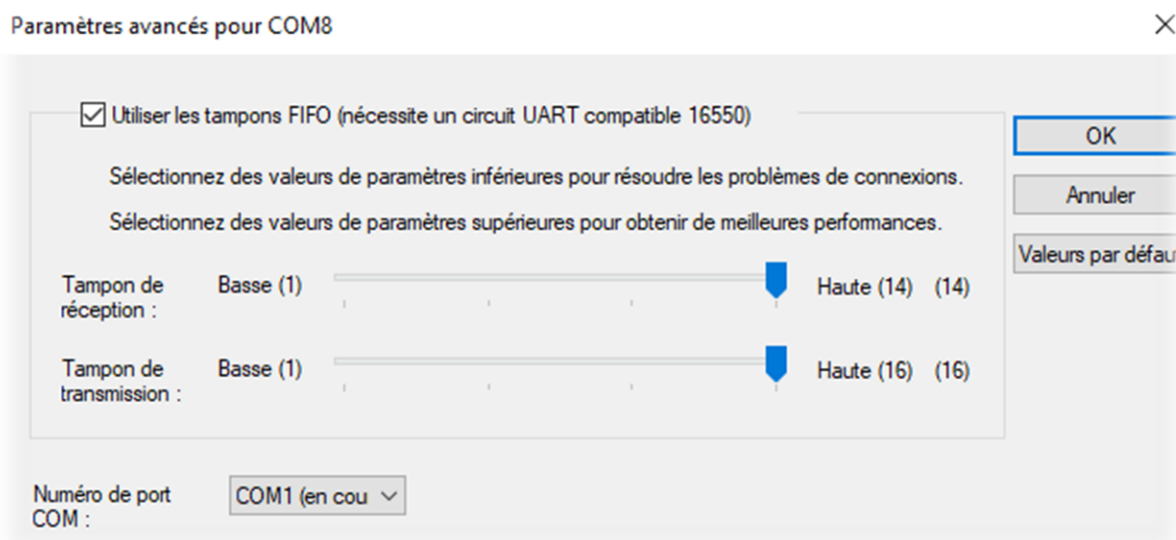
Paramètres avancés pour COM8

×

Utiliser les tampons FIFO (nécessite un circuit UART compatible 16550)

Sélectionnez des valeurs de paramètres inférieures pour résoudre les problèmes de connexions.

Sélectionnez des valeurs de paramètres supérieures pour obtenir de meilleures performances.

Tampon de réception : Basse (1) Haute (14) (14)

Tampon de transmission : Basse (1) Haute (16) (16)

OK

Annuler

Valeurs par défau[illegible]

Numéro de port COM : COM1 (en cou